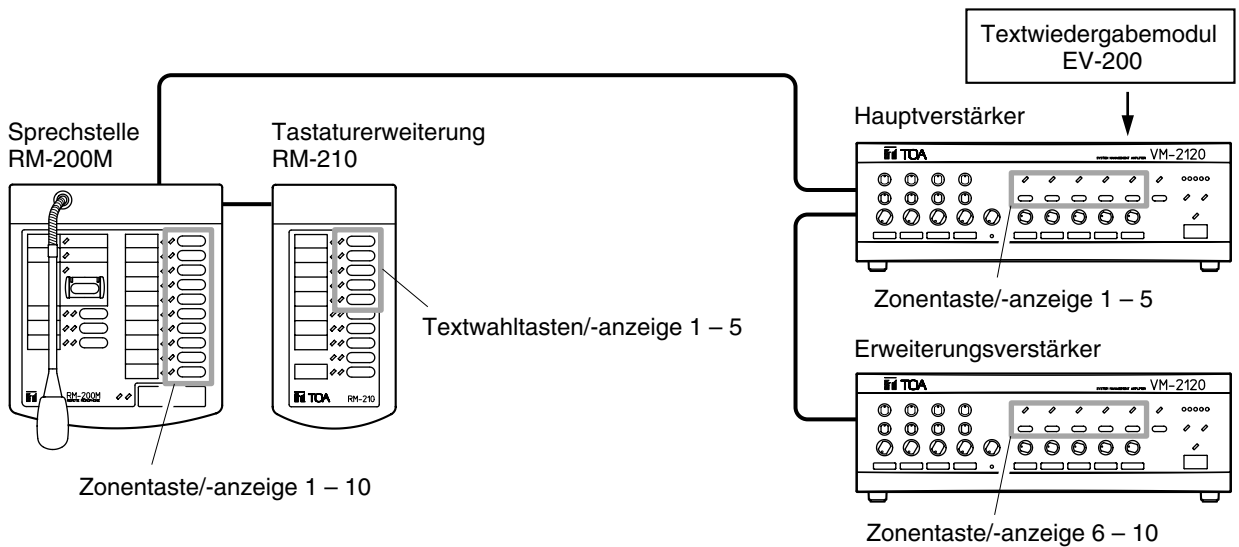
Textwiedergabemodul
EV-200

Sprechstelle
RM-200M

Tastaturerweiterung
RM-210

Hauptverstärker

TOA VM-2120

Zonentaste/-anzeige 1 – 5

Textwahltasten/-anzeige 1 – 5

Erweiterungsverstärker

TOA VM-2120

RM-200M

TOA RM-210

Zonentaste/-anzeige 1 – 10

Zonentaste/-anzeige 6 – 10